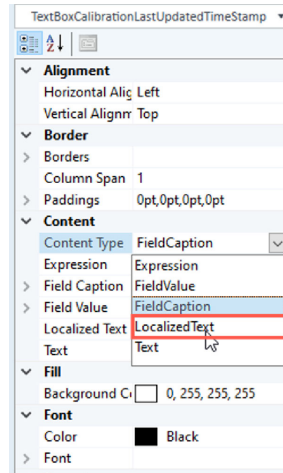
TextBoxCalibrationLastUpdatedTimeStamp

Alignment
Horizontal Alic Left
Vertical Alignm Top
Border
Borders
Column Span 1
Paddings 0pt,0pt,0pt,0pt
Content
Content Type FieldCaption
Expression
Field Caption
Field Value
Localized Text
Text
Expression
FieldValue
FieldCaption
LocalizedText
Text
Fill
Background C 0, 255, 255, 255
Font
Color Black
Font